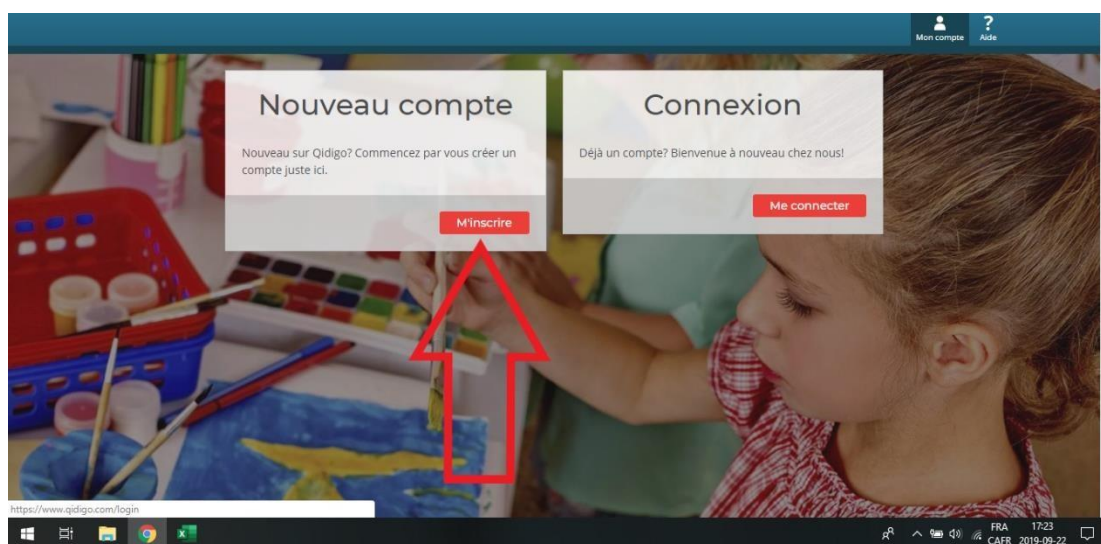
Mon compte
Aide

Nouveau compte

Nouveau sur Qidigo? Commencez par vous créer un compte juste ici.

M'inscrire

Connexion

Déjà un compte? Bienvenue à nouveau chez nous!

Me connecter

https://www.qidigo.com/login

FRA
CAFR
17:23
2019-09-22